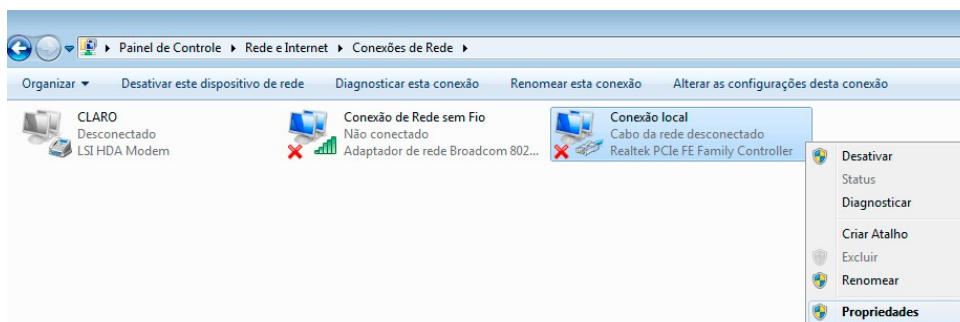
▸ Painel de Controle ▸ Rede e Internet ▸ Conexões de Rede ▸

Organizar ▾ Desativar este dispositivo de rede Diagnosticar esta conexão Renomear esta conexão Alterar as configurações desta conexão

CLARO
Desconectado
LSI HDA Modem

Conexão de Rede sem Fio
Não conectado
Adaptador de rede Broadcom 802...

Conexão local
Cabo da rede desconectado
Realtek PCIe FE Family Controller

Desativar
Status
Diagnosticar
Criar Atalho
Excluir
Renomear
Propriedades